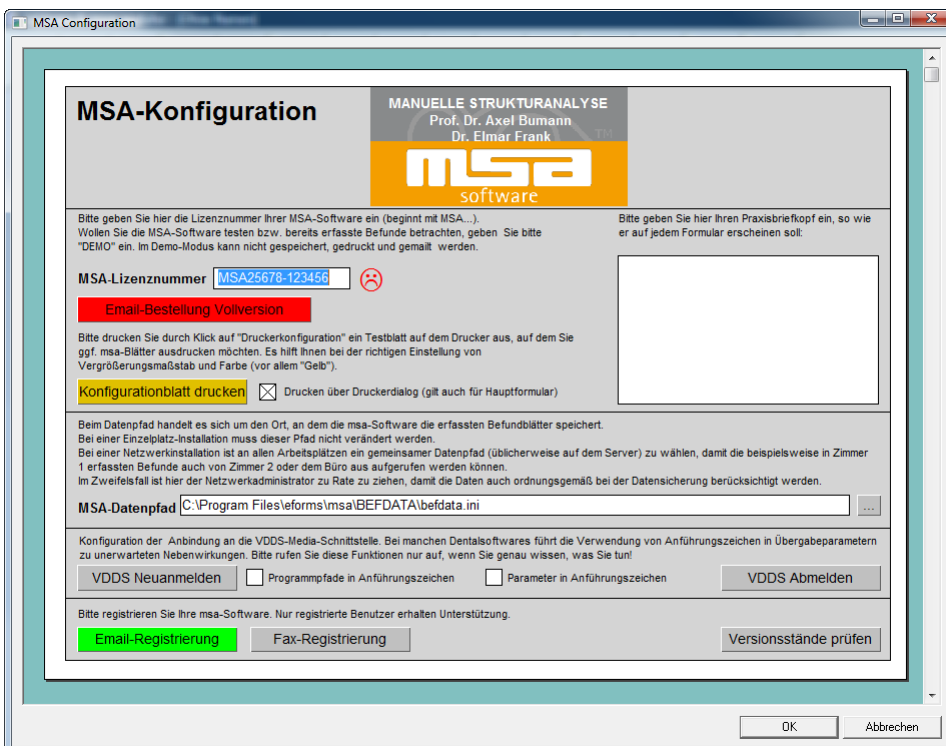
MSA Configuration

MSA-Konfiguration

MANUELLE STRUKTURANALYSE
Prof. Dr. Axel Bumann
Dr. Elmar Frank

msa
software

Bitte geben Sie hier die Lizenznummer Ihrer MSA-Software ein (beginnt mit MSA...). Wollen Sie die MSA-Software testen bzw. bereits erfasste Befunde betrachten, geben Sie bitte "DEMO" ein. Im Demo-Modus kann nicht gespeichert, gedruckt und gemailt werden.

MSA-Lizenznummer MSA25678-123456

Email-Bestellung Vollversion

Bitte drucken Sie durch Klick auf "Druckerkonfiguration" ein Testblatt auf dem Drucker aus, auf dem Sie ggf. msa-Blätter ausdrucken möchten. Es hilft Ihnen bei der richtigen Einstellung von Vergrößerungsmaßstab und Farbe (vor allem "Gelb").

Konfigurationblatt drucken

Drucken über Druckerdialog (gilt auch für Hauptformular)

Bitte geben Sie hier Ihren Praxisbriefkopf ein, so wie er auf jedem Formular erscheinen soll:

Beim Datenpfad handelt es sich um den Ort, an dem die msa-Software die erfassten Befundblätter speichert.
Bei einer Einzelplatz-Installation muss dieser Pfad nicht verändert werden.
Bei einer Netzwerkinstallation ist an allen Arbeitsplätzen ein gemeinsamer Datenpfad (üblicherweise auf dem Server) zu wählen, damit die beispielsweise in Zimmer 1 erfassten Befunde auch von Zimmer 2 oder dem Büro aus aufgerufen werden können.
Im Zweifelsfall ist hier der Netzwerkadministrator zu Rate zu ziehen, damit die Daten auch ordnungsgemäß bei der Datensicherung berücksichtigt werden.

MSA-Datenpfad C:\Program Files\eforms\msa\BEFDATA\befdata.ini ...

Konfiguration der Anbindung an die VDDS-Media-Schnittstelle. Bei manchen Dentalsoftwares führt die Verwendung von Anführungszeichen in Übergabeparametern zu unerwarteten Nebenwirkungen. Bitte rufen Sie diese Funktionen nur auf, wenn Sie genau wissen, was Sie tun!

VDDS Neuanmelden
Programmpfade in Anführungszeichen
Parameter in Anführungszeichen
VDDS Abmelden

Bitte registrieren Sie Ihre msa-Software. Nur registrierte Benutzer erhalten Unterstützung.

Email-Registrierung
Fax-Registrierung
Versionsstände prüfen

OK
Abbrechen